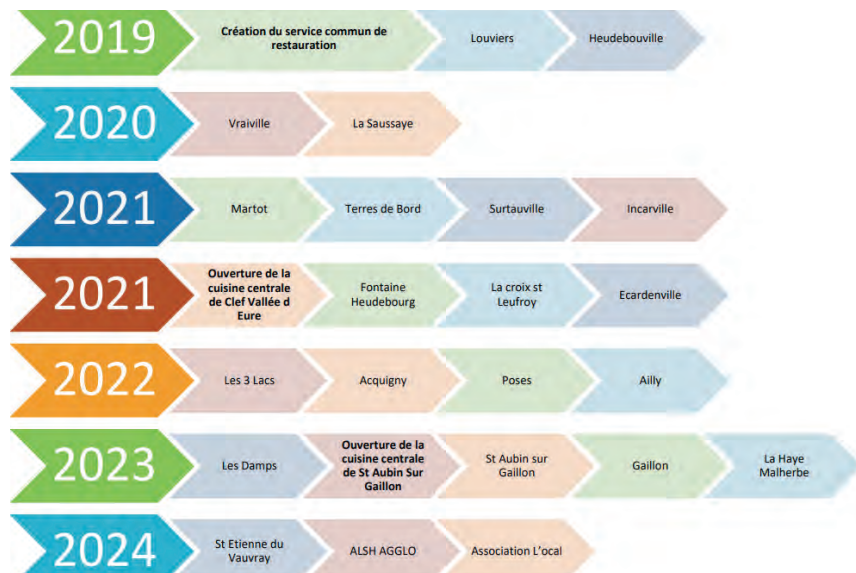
2019
Création du service commun de restauration
Louviers
Heudebouville

2020
Vraiville
La Saussaye

2021
Martot
Terres de Bord
Surtauville
Incarville

2021
Ouverture de la cuisine centrale de Clef Vallée d Eure
Fontaine Heudebourg
La croix st Leufroy
Ecardenville

2022
Les 3 Lacs
Acquigny
Poses
Ailly

2023
Les Damps
Ouverture de la cuisine centrale de St Aubin Sur Gaillon
St Aubin sur Gaillon
Gaillon
La Haye Malherbe

2024
St Etienne du Vauvray
ALSH AGGLO
Association L'ocal